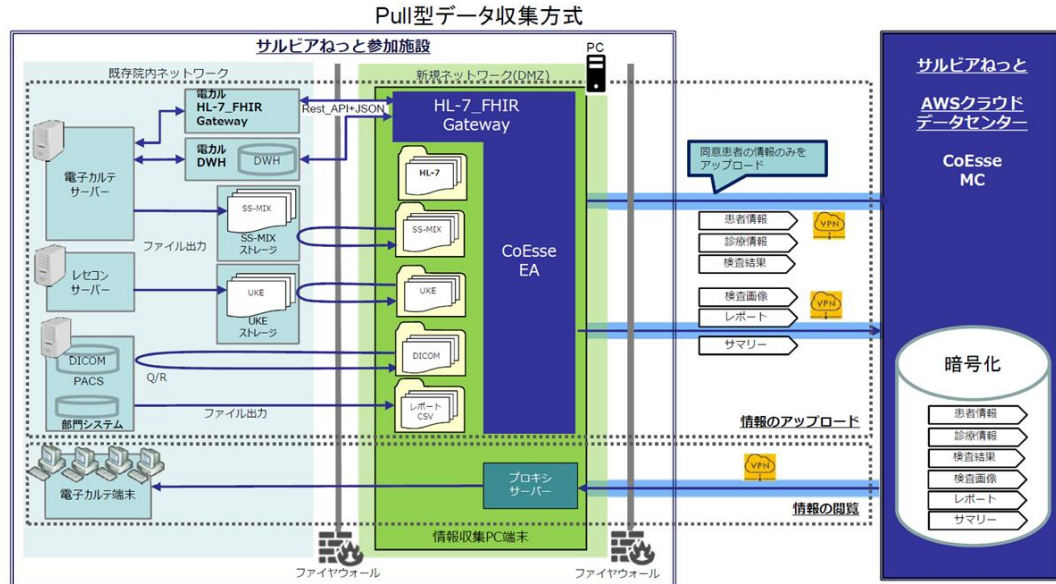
Pull型データ収集方式

サルビアねっと参加施設

既存院内ネットワーク

新規ネットワーク(DMZ)

PC

電カル
HL-7_FHIR
Gateway

Rest_API+JSON

HL-7_FHIR
Gateway

電カル
DWH

DWH

電子カルテ
サーバー

HL-7

SS-MIX

SS-MIX
ストレージ

ファイル出力

SS-MIX

CoEsse
EA

レセコン
サーバー

UKE

UKE
ストレージ

UKE

DICOM

PACS

Q/R

DICOM

部門システム

ファイル出力

レポート
CSV

電子カルテ端末

プロキシ
サーバー

情報収集PC端末

ファイヤウォール

ファイヤウォール

同意患者の情報のみを
アップロード

患者情報
診療情報
検査結果

VPN

検査画像
レポート

VPN

サマリー

情報のアップロード

VPN

情報の閲覧

サルビアねっと

AWSクラウド
データセンター

CoEsse
MC

暗号化

患者情報
診療情報
検査結果
検査画像
レポート
サマリー